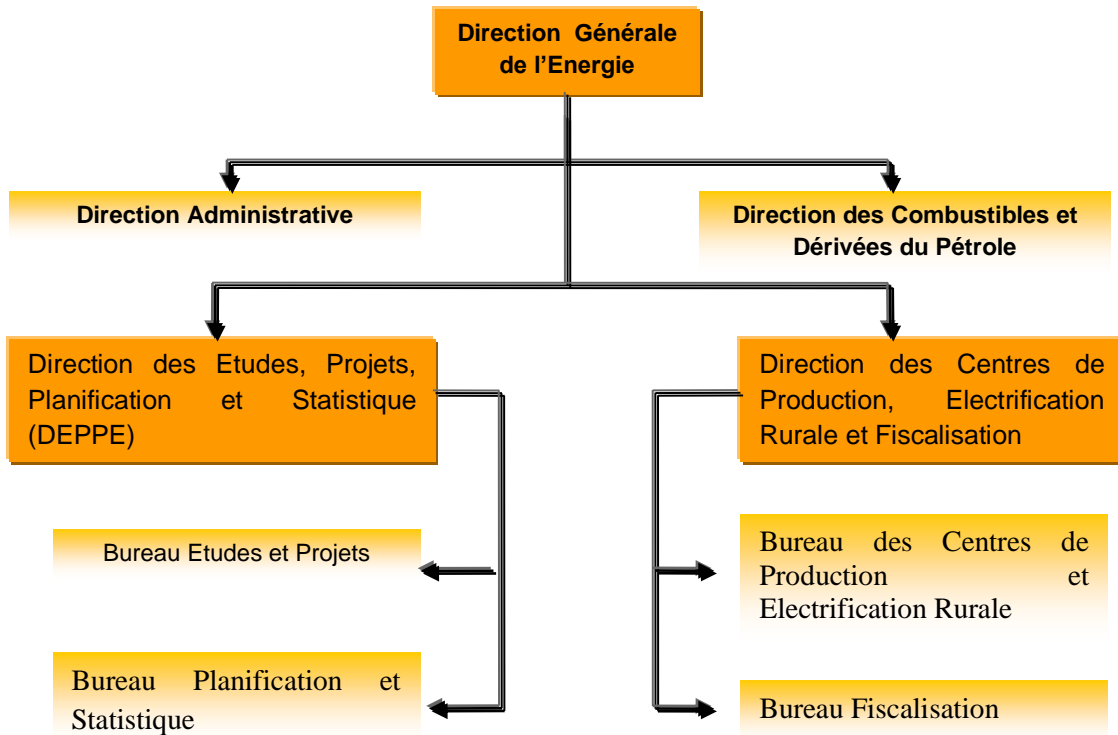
Direction Générale de l'Energie

Direction Administrative

Direction des Combustibles et Dérivées du Pétrole

Direction des Etudes, Projets, Planification et Statistique (DEPPE)

Direction des Centres de Production, Electrification Rurale et Fiscalisation

Bureau Etudes et Projets

Bureau Planification et Statistique

Bureau des Centres de Production et Electrification Rurale

Bureau Fiscalisation